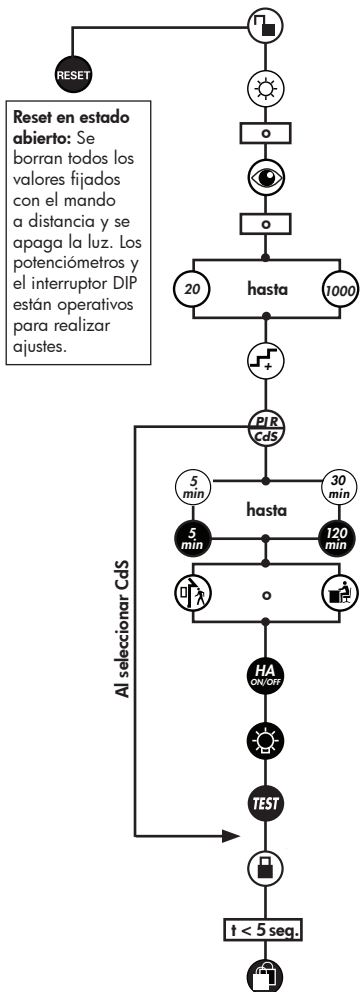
RESET

**Reset en estado abierto:** Se borran todos los valores fijados con el mando a distancia y se apaga la luz. Los potenciómetros y el interruptor DIP están operativos para realizar ajustes.

o

o

20

hasta

1000

PIR
CdS

Al seleccionar CdS

5 min

30 min

hasta

5 min

120 min

o

HA
ON/OFF

TEST

t < 5 seg.